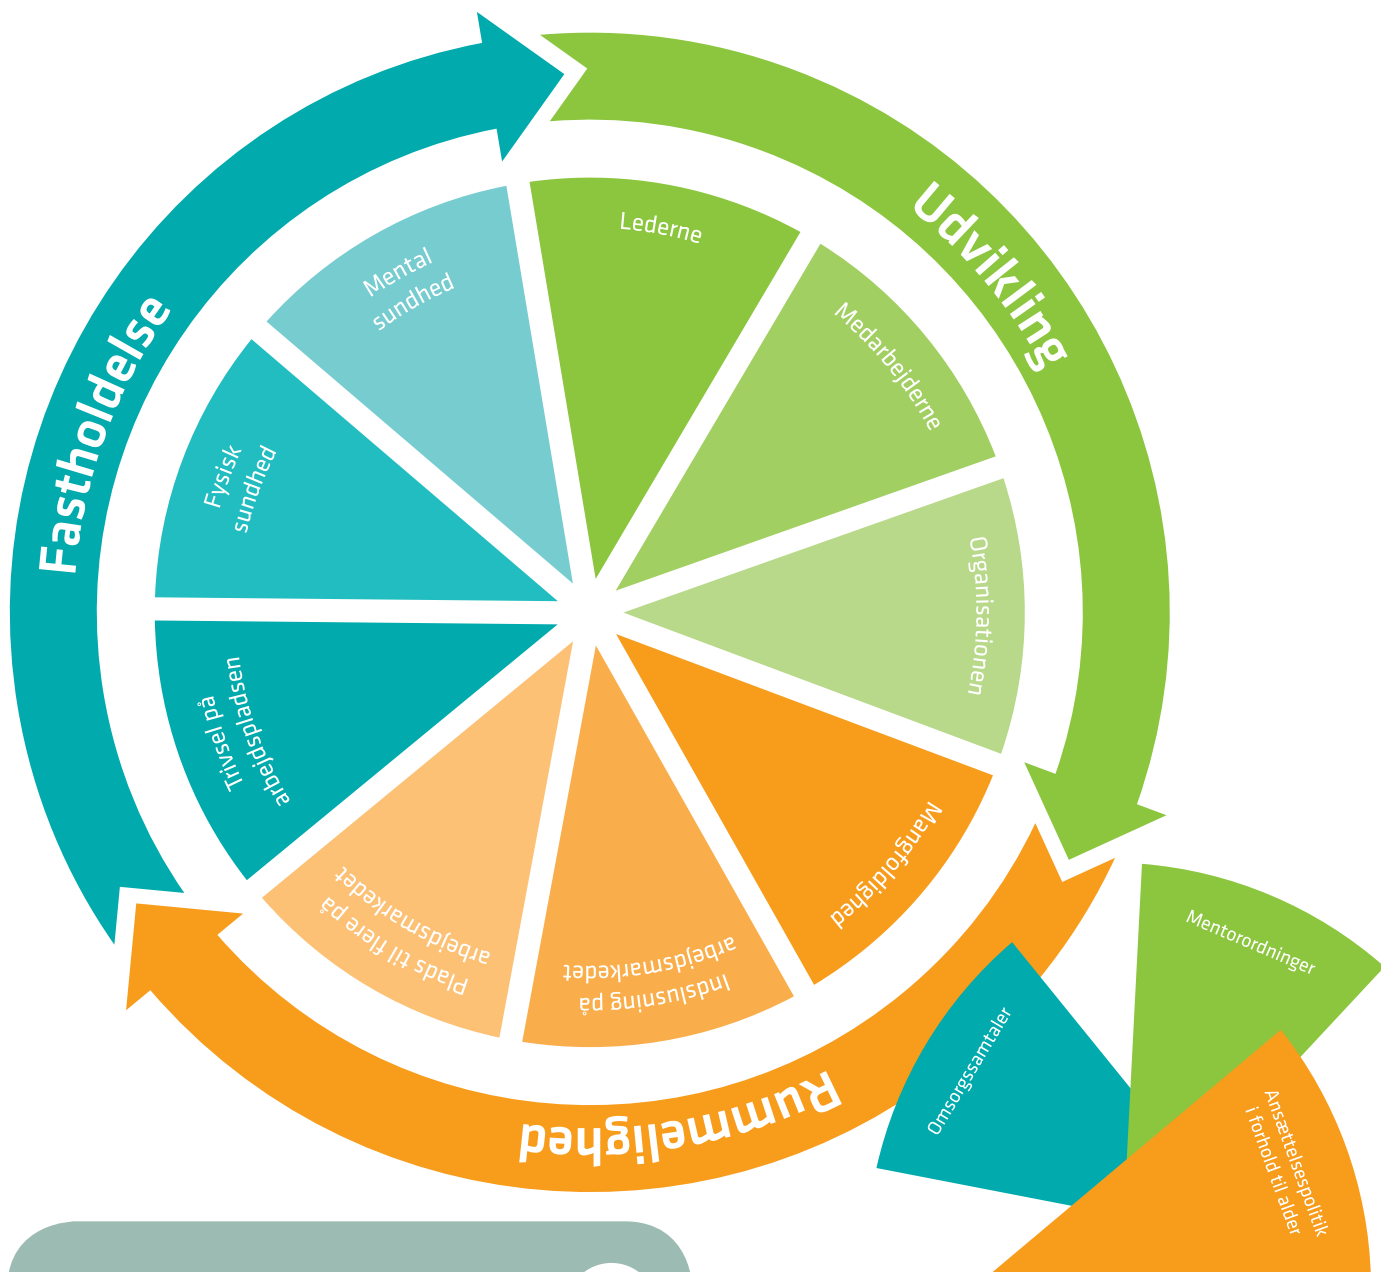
Udvikling

Lederne

Medarbejderne

Organisationen

Fastholdelse

Mental sundhed

Fysisk sundhed

Trivsel på arbejdspladsen

Rummelighed

Plads til flere på arbejdsmarkedet

Indslusning på arbejdsmarkedet

Mangfoldighed

Mentorordninger

Omsorgssamtaler

Ansættelsespolitik i forhold til alder